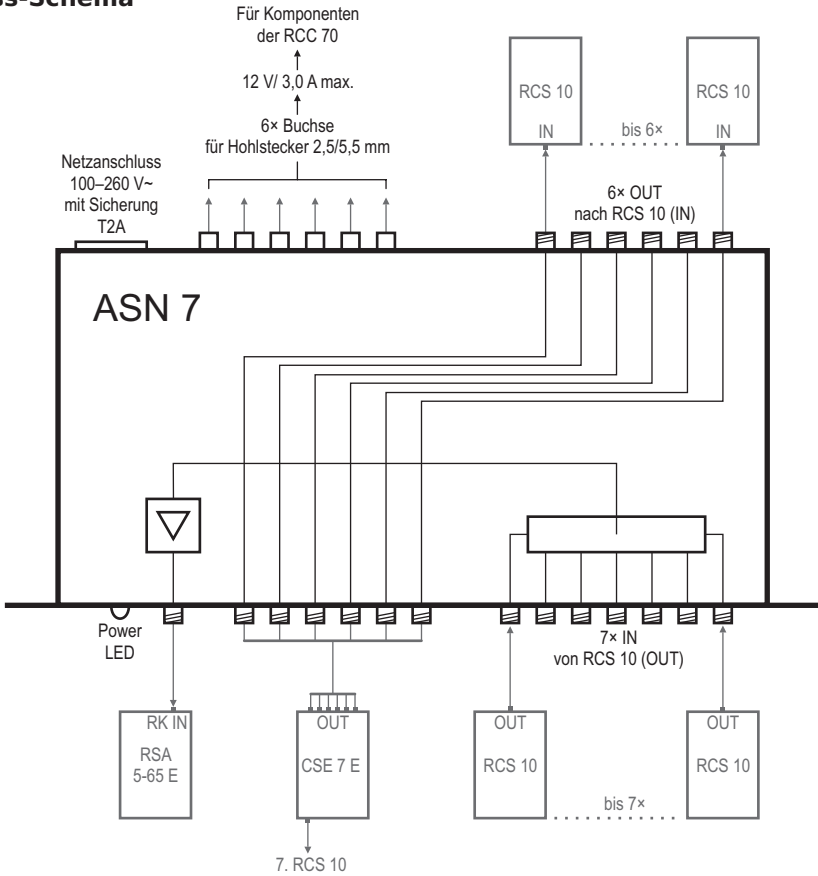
s-Schema

Für Komponenten der RCC 70

12 V/ 3,0 A max.

6× Buchse für Hohlstecker 2,5/5,5 mm

Netzanschluss 100–260 V~ mit Sicherung T2A

RCS 10
IN

bis 6×

RCS 10
IN

6× OUT nach RCS 10 (IN)

ASN 7

Power LED

7× IN von RCS 10 (OUT)

RK IN
RSA 5-65 E

OUT
CSE 7 E

OUT
RCS 10

bis 7×

OUT
RCS 10

7. RCS 10